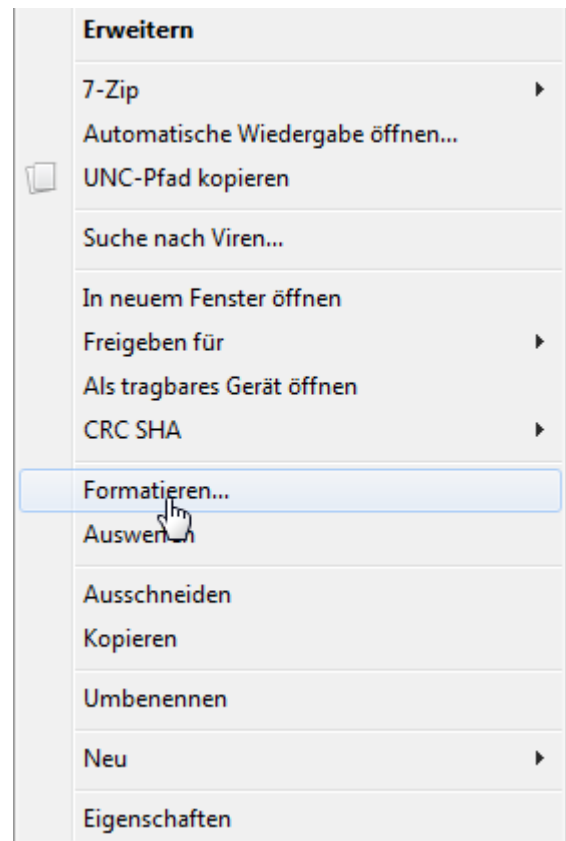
Erweitern

7-Zip
Automatische Wiedergabe öffnen...
UNC-Pfad kopieren

Suche nach Viren...

In neuem Fenster öffnen
Freigeben für
Als tragbares Gerät öffnen
CRC SHA

Formatieren...
Auswer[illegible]n

Ausschneiden
Kopieren

Umbenennen

Neu

Eigenschaften